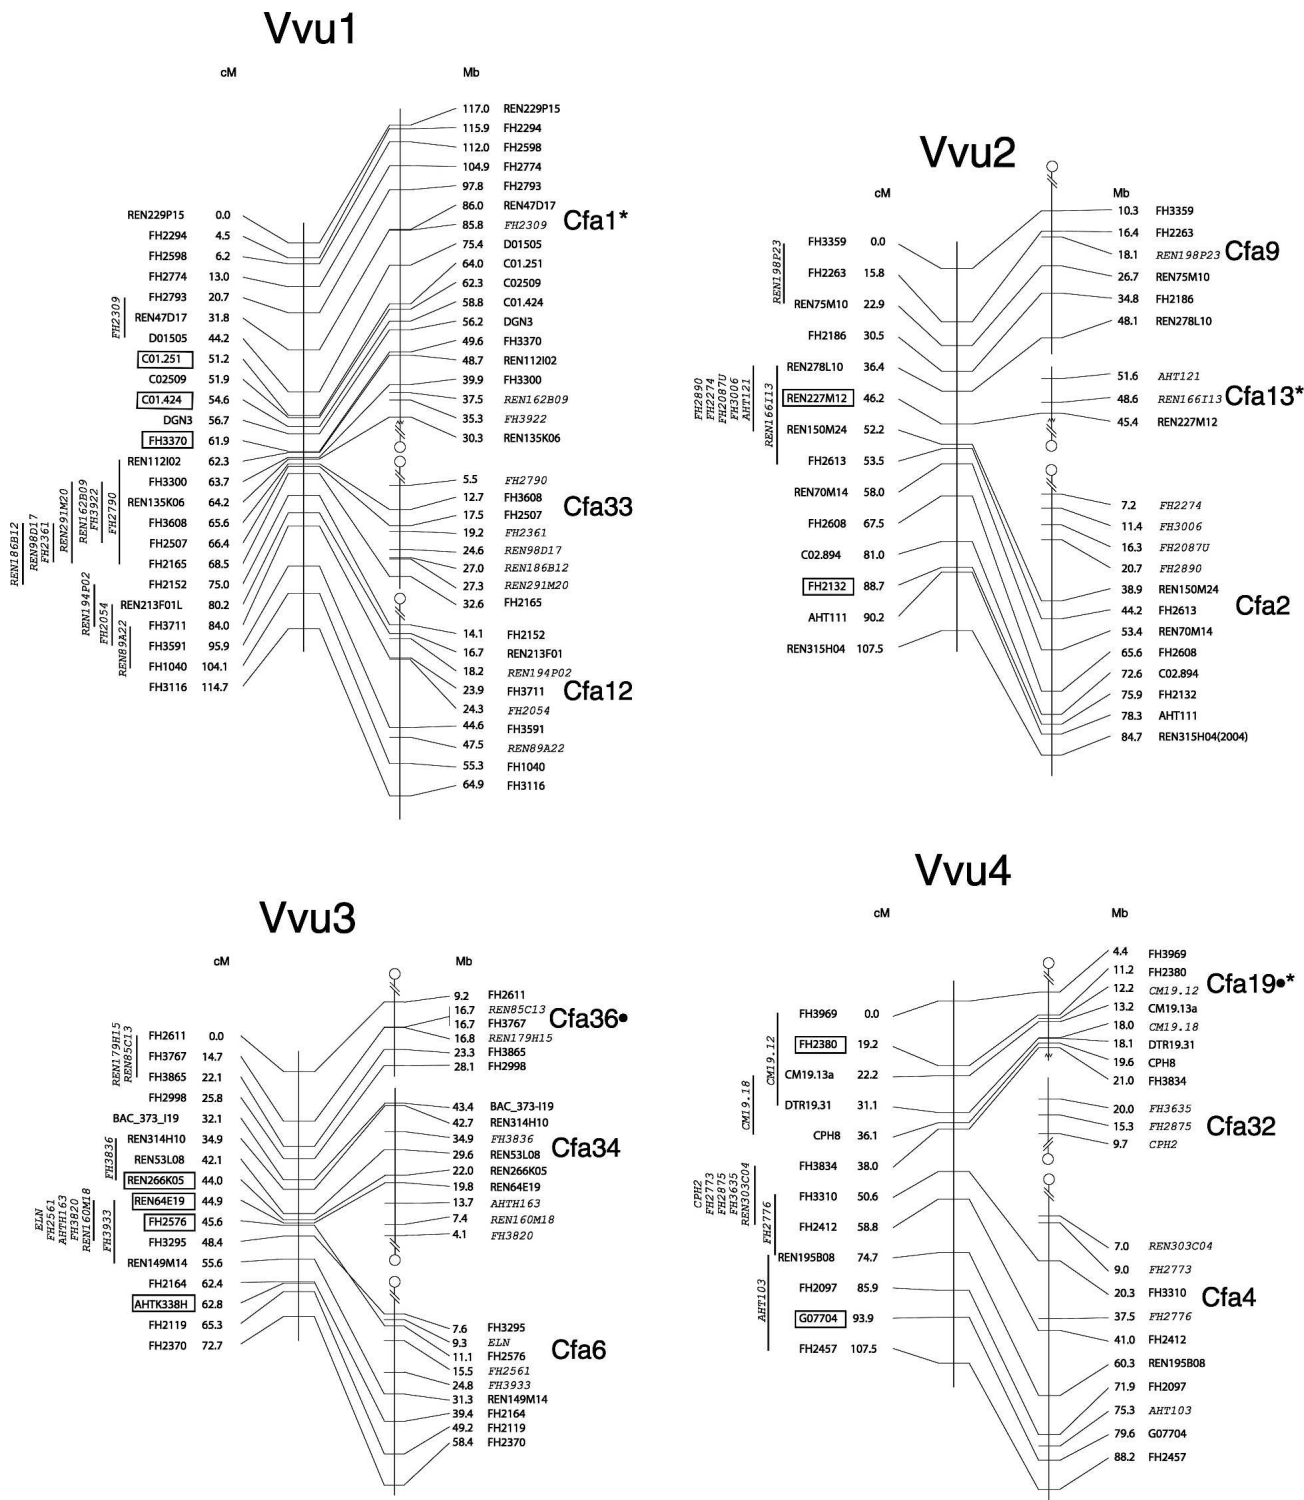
Vvu1

cM

Mb

REN229P15 0.0
FH2294 4.5
FH2598 6.2
FH2774 13.0
FH2793 20.7
REN47D17 31.8
D01505 44.2
C01.251 51.2
C02509 51.9
C01.424 54.6
DGN3 56.7
FH3370 61.9
REN112I02 62.3
FH3300 63.7
REN135K06 64.2
FH3608 65.6
FH2507 66.4
FH2165 68.5
FH2152 75.0
REN213F01L 80.2
FH3711 84.0
FH3591 95.9
FH1040 104.1
FH3116 114.7

FH2309
REN186B12
REN98D17
FH2361
REN291M20
REN162B09
FH3922
FH2790
REN194P02
FH2054
REN89A22

117.0 REN229P15
115.9 FH2294
112.0 FH2598
104.9 FH2774
97.8 FH2793
86.0 REN47D17
85.8 FH2309
75.4 D01505
64.0 C01.251
62.3 C02509
58.8 C01.424
56.2 DGN3
49.6 FH3370
48.7 REN112I02
39.9 FH3300
37.5 REN162B09
35.3 FH3922
30.3 REN135K06
Cfa1*

5.5 FH2790
12.7 FH3608
17.5 FH2507
19.2 FH2361
24.6 REN98D17
27.0 REN186B12
27.3 REN291M20
32.6 FH2165
Cfa33

14.1 FH2152
16.7 REN213F01
18.2 REN194P02
23.9 FH3711
24.3 FH2054
44.6 FH3591
47.5 REN89A22
55.3 FH1040
64.9 FH3116
Cfa12

Vvu2

cM

Mb

FH3359 0.0
FH2263 15.8
REN75M10 22.9
FH2186 30.5
REN278L10 36.4
REN227M12 46.2
REN150M24 52.2
FH2613 53.5
REN70M14 58.0
FH2608 67.5
C02.894 81.0
FH2132 88.7
AHT111 90.2
REN315H04 107.5

REN198P23
FH2890
FH2274
FH2087U
FH3006
AHT121
REN166I13

10.3 FH3359
16.4 FH2263
18.1 REN198P23
26.7 REN75M10
34.8 FH2186
48.1 REN278L10
Cfa9

51.6 AHT121
48.6 REN166I13
45.4 REN227M12
Cfa13*

7.2 FH2274
11.4 FH3006
16.3 FH2087U
20.7 FH2890
38.9 REN150M24
44.2 FH2613
53.4 REN70M14
65.6 FH2608
72.6 C02.894
75.9 FH2132
78.3 AHT111
84.7 REN315H04(2004)
Cfa2

Vvu3

cM

Mb

FH2611 0.0
FH3767 14.7
FH3865 22.1
FH2998 25.8
BAC_373_I19 32.1
REN314H10 34.9
REN53L08 42.1
REN266K05 44.0
REN64E19 44.9
FH2576 45.6
FH3295 48.4
REN149M14 55.6
FH2164 62.4
AHTK338H 62.8
FH2119 65.3
FH2370 72.7

REN179H15
REN85C13
FH3836
ELN
FH2561
AHTH163
FH3820
REN160M18
FH3933

9.2 FH2611
16.7 REN85C13
16.7 FH3767
16.8 REN179H15
23.3 FH3865
28.1 FH2998
Cfa36•

43.4 BAC_373-I19
42.7 REN314H10
34.9 FH3836
29.6 REN53L08
22.0 REN266K05
19.8 REN64E19
13.7 AHTH163
7.4 REN160M18
4.1 FH3820
Cfa34

7.6 FH3295
9.3 ELN
11.1 FH2576
15.5 FH2561
24.8 FH3933
31.3 REN149M14
39.4 FH2164
49.2 FH2119
58.4 FH2370
Cfa6

Vvu4

cM

Mb

FH3969 0.0
FH2380 19.2
CM19.13a 22.2
DTR19.31 31.1
CPH8 36.1
FH3834 38.0
FH3310 50.6
FH2412 58.8
REN195B08 74.7
FH2097 85.9
G07704 93.9
FH2457 107.5

CM19.12
CM19.18
CPH2
FH2773
FH2875
FH3635
REN303C04
FH2776
AHT103

4.4 FH3969
11.2 FH2380
12.2 CM19.12
13.2 CM19.13a
18.0 CM19.18
18.1 DTR19.31
19.6 CPH8
21.0 FH3834
Cfa19•*

20.0 FH3635
15.3 FH2875
9.7 CPH2
Cfa32

7.0 REN303C04
9.0 FH2773
20.3 FH3310
37.5 FH2776
41.0 FH2412
60.3 REN195B08
71.9 FH2097
75.3 AHT103
79.6 G07704
88.2 FH2457
Cfa4